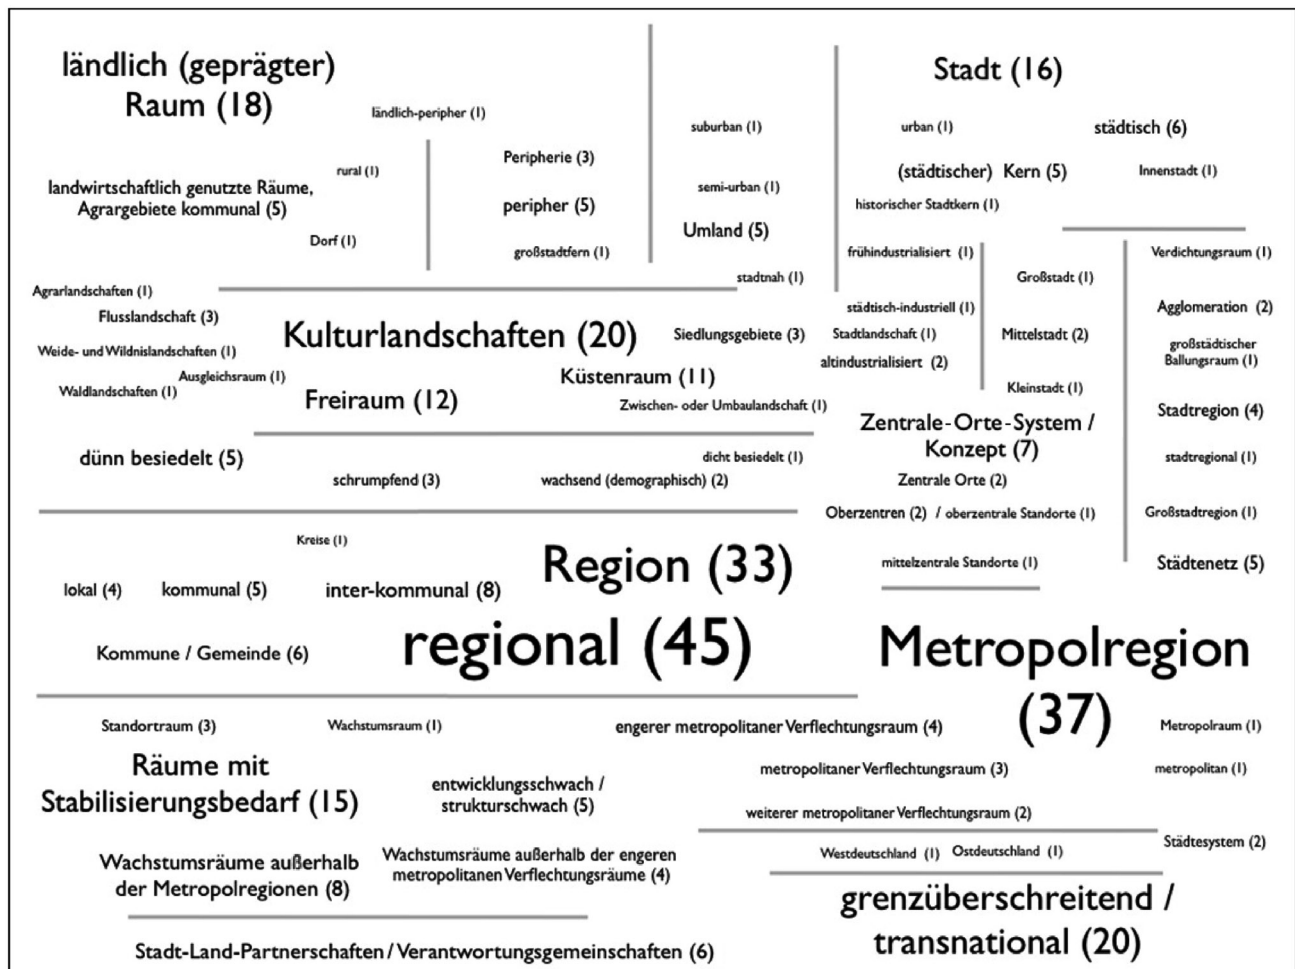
ländlich (geprägter) Raum (18)

ländlich-peripher (1)

rural (1)

landwirtschaftlich genutzte Räume, Agrargebiete kommunal (5)

Dorf (1)

Peripherie (3)

peripher (5)

großstadtfern (1)

suburban (1)

semi-urban (1)

Umland (5)

stadtnah (1)

Stadt (16)

urban (1)

städtisch (6)

(städtischer) Kern (5)

Innenstadt (1)

historischer Stadtkern (1)

frühindustrialisiert (1)

Großstadt (1)

Verdichtungsraum (1)

städtisch-industriell (1)

Agglomeration (2)

Stadtlandschaft (1)

Mittelstadt (2)

großstädtischer Ballungsraum (1)

altindustrialisiert (2)

Kleinstadt (1)

Agrarlandschaften (1)

Flusslandschaft (3)

Weide- und Wildnislandschaften (1)

Ausgleichsraum (1)

Waldlandschaften (1)

Kulturlandschaften (20)

Siedlungsgebiete (3)

Küstenraum (11)

Freiraum (12)

Zwischen- oder Umbaulandschaft (1)

Zentrale-Orte-System / Konzept (7)

Stadtregion (4)

dünn besiedelt (5)

dicht besiedelt (1)

schrumpfend (3)

wachsend (demographisch) (2)

Zentrale Orte (2)

stadtregional (1)

Oberzentren (2) / oberzentrale Standorte (1)

Großstadtregion (1)

Kreise (1)

Region (33)

mittelzentrale Standorte (1)

Städtenetz (5)

lokal (4)

kommunal (5)

inter-kommunal (8)

regional (45)

Metropolregion (37)

Kommune / Gemeinde (6)

Standortraum (3)

Wachstumsraum (1)

engerer metropolitaner Verflechtungsraum (4)

Metropolraum (1)

Räume mit Stabilisierungsbedarf (15)

entwicklungsschwach / strukturschwach (5)

metropolitaner Verflechtungsraum (3)

metropolitan (1)

weiterer metropolitaner Verflechtungsraum (2)

Städtesystem (2)

Wachstumsräume außerhalb der Metropolregionen (8)

Wachstumsräume außerhalb der engeren metropolitanen Verflechtungsräume (4)

Westdeutschland (1)

Ostdeutschland (1)

grenzüberschreitend / transnational (20)

Stadt-Land-Partnerschaften / Verantwortungsgemeinschaften (6)